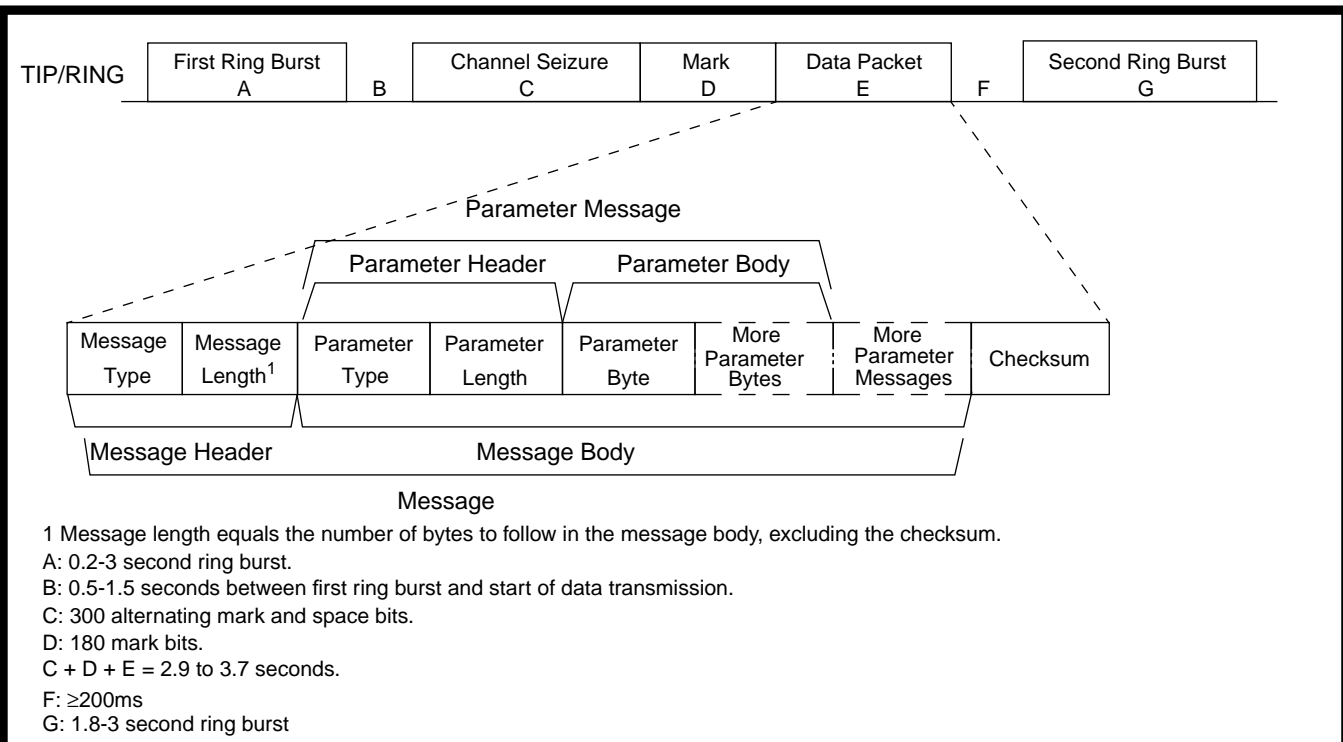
TIP/RING

First Ring Burst
A

B

Channel Seizure
C

Mark
D

Data Packet
E

F

Second Ring Burst
G

Parameter Message

Parameter Header

Parameter Body

| Message Type | Message Length$^1$ | Parameter Type | Parameter Length | Parameter Byte | More Parameter Bytes | More Parameter Messages | Checksum |
|---|---|---|---|---|---|---|---|

Message Header

Message Body

Message

1 Message length equals the number of bytes to follow in the message body, excluding the checksum.

A: 0.2-3 second ring burst.

B: 0.5-1.5 seconds between first ring burst and start of data transmission.

C: 300 alternating mark and space bits.

D: 180 mark bits.

C + D + E = 2.9 to 3.7 seconds.

F: $\geq$200ms

G: 1.8-3 second ring burst